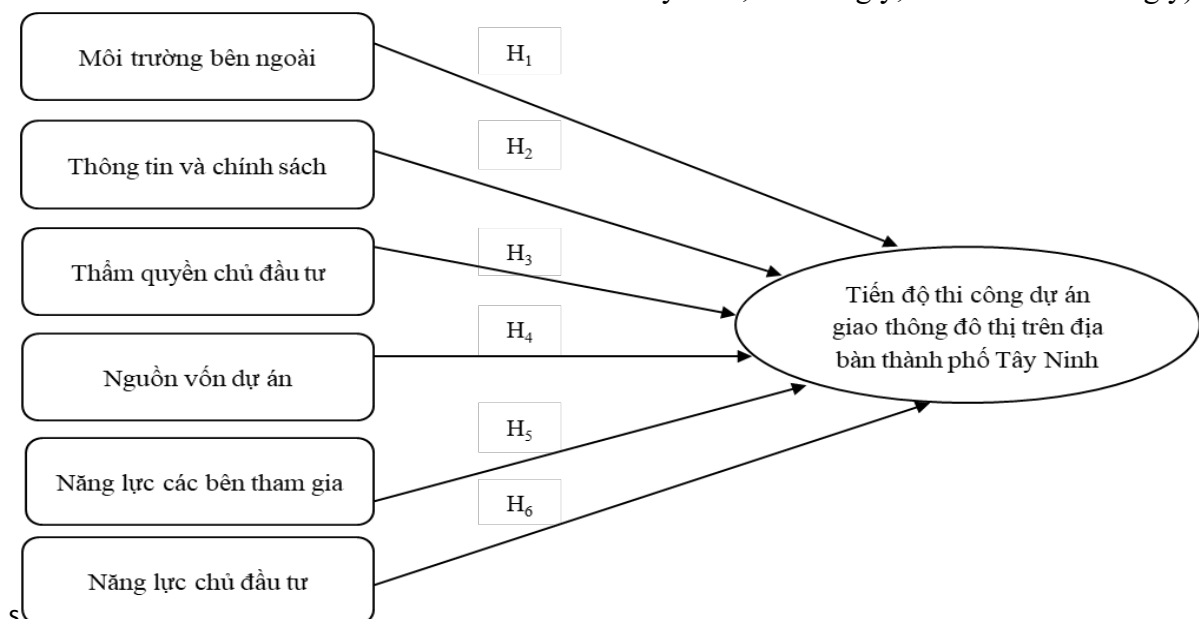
Môi trường bên ngoài

$H_1$

Thông tin và chính sách

$H_2$

Thẩm quyền chủ đầu tư

$H_3$

Nguồn vốn dự án

$H_4$

Năng lực các bên tham gia

$H_5$

Năng lực chủ đầu tư

$H_6$

Tiến độ thi công dự án giao thông đô thị trên địa bàn thành phố Tây Ninh